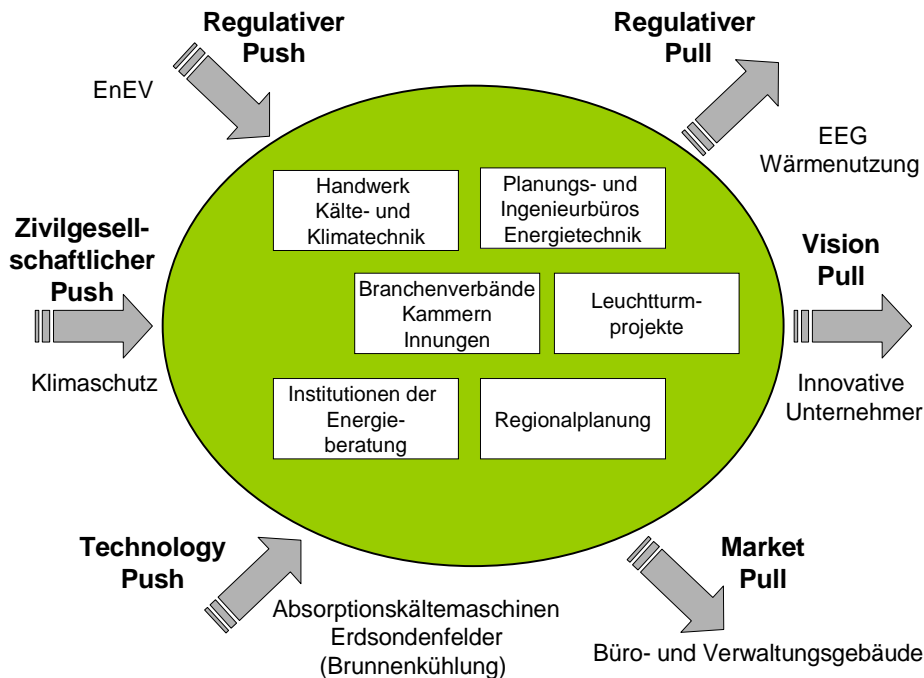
Regulativer Push

EnEV

Regulativer Pull

EEG Wärmenutzung

Zivilgesellschaftlicher Push

Klimaschutz

Handwerk Kälte- und Klimatechnik

Planungs- und Ingenieurbüros Energietechnik

Branchenverbände Kammern Innungen

Leuchtturmprojekte

Institutionen der Energieberatung

Regionalplanung

Vision Pull

Innovative Unternehmer

Technology Push

Absorptionskältemaschinen Erdsondenfelder (Brunnenkühlung)

Market Pull

Büro- und Verwaltungsgebäude